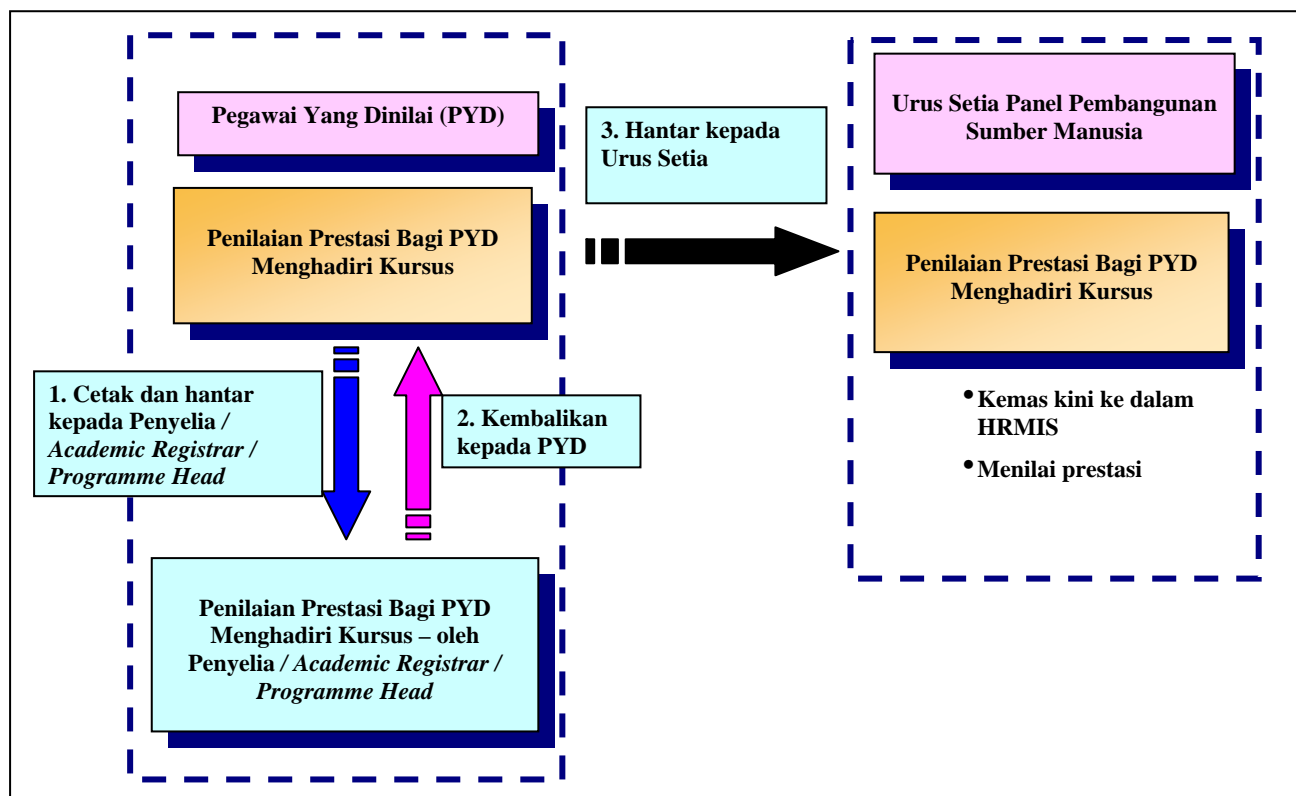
Pegawai Yang Dinilai (PYD)

Penilaian Prestasi Bagi PYD Menghadiri Kursus

3. Hantar kepada Urus Setia

Urus Setia Panel Pembangunan Sumber Manusia

Penilaian Prestasi Bagi PYD Menghadiri Kursus

1. Cetak dan hantar kepada Penyelia / *Academic Registrar / Programme Head*

2. Kembalikan kepada PYD

• Kemas kini ke dalam HRMIS

• Menilai prestasi

Penilaian Prestasi Bagi PYD Menghadiri Kursus – oleh Penyelia / *Academic Registrar / Programme Head*